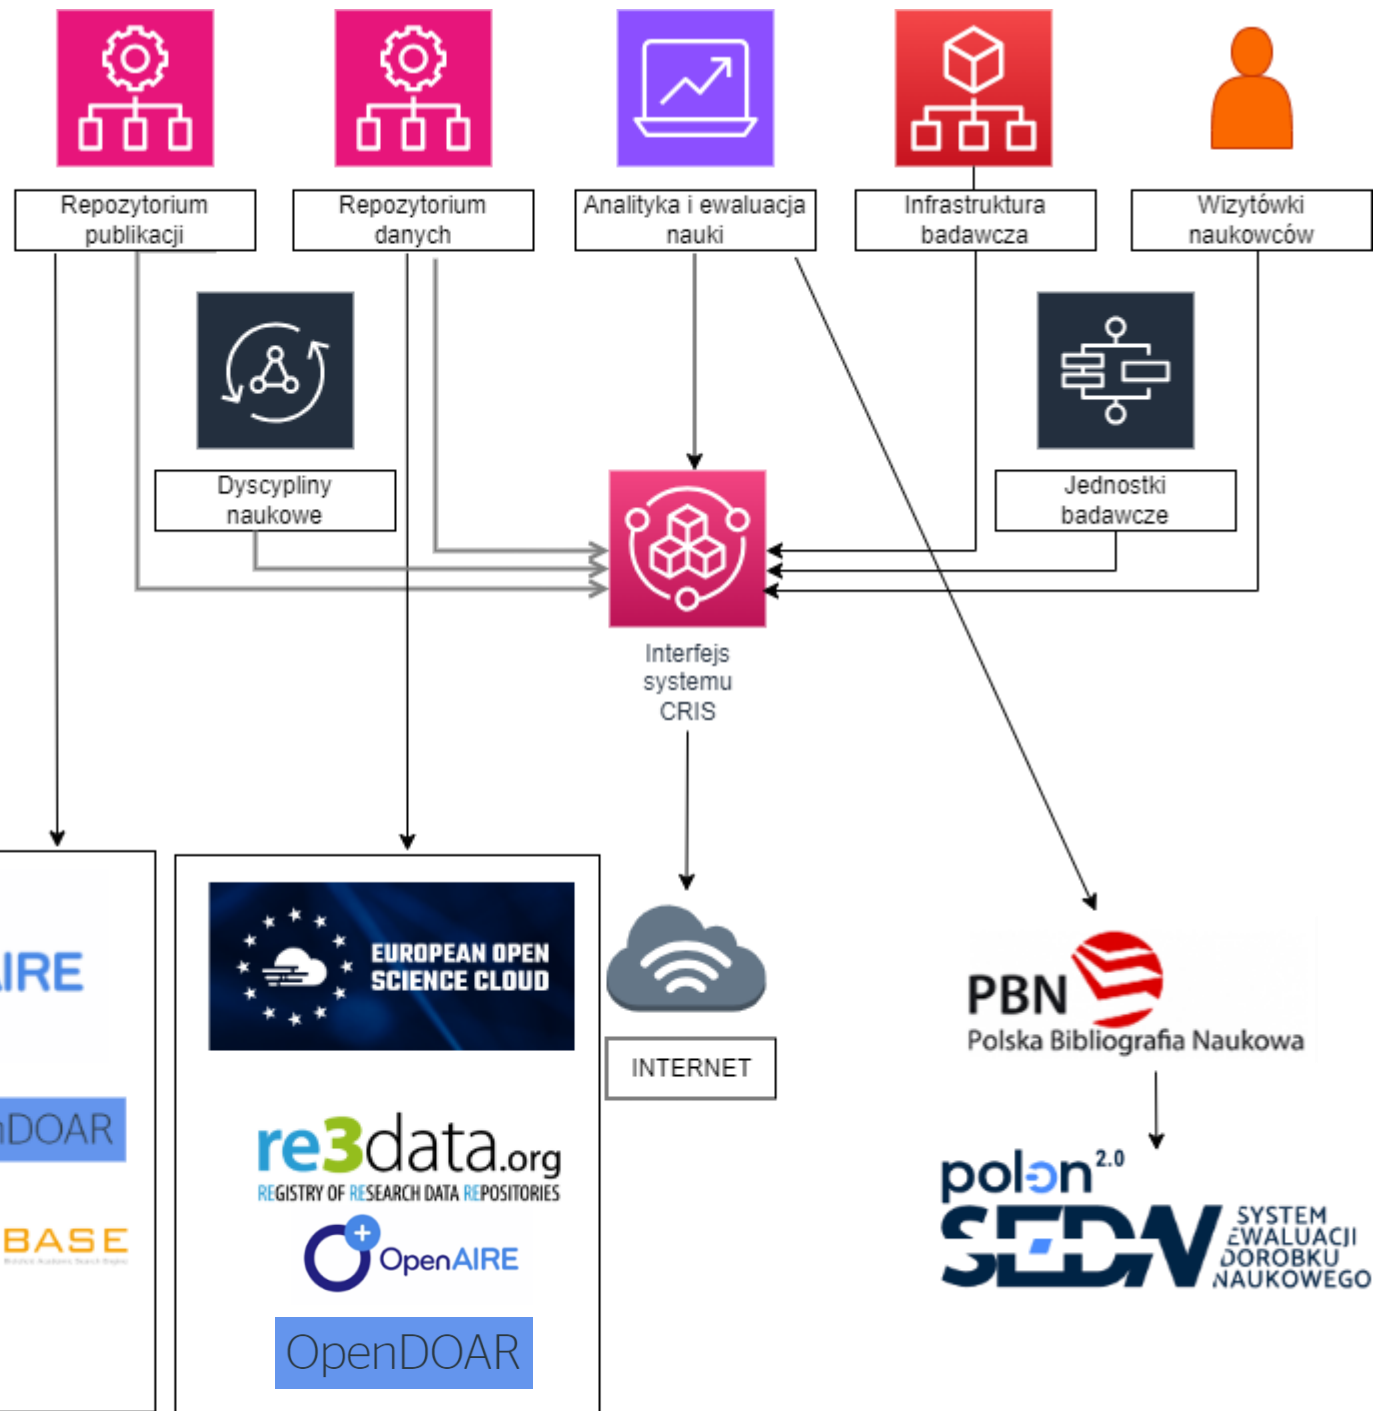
Repozytorium publikacji

Repozytorium danych

Analityka i ewaluacja nauki

Infrastruktura badawcza

Wizytówki naukowców

Dyscypliny naukowe

Jednostki badawcze

Interfejs systemu CRIS

INTERNET

IRE

DOAR

BASE

EUROPEAN OPEN SCIENCE CLOUD

re3data.org
REGISTRY OF RESEARCH DATA REPOSITORIES

OpenAIRE

OpenDOAR

PBN
Polska Bibliografia Naukowa

polon 2.0

SEDN SYSTEM EWALUACJI DOROBKU NAUKOWEGO